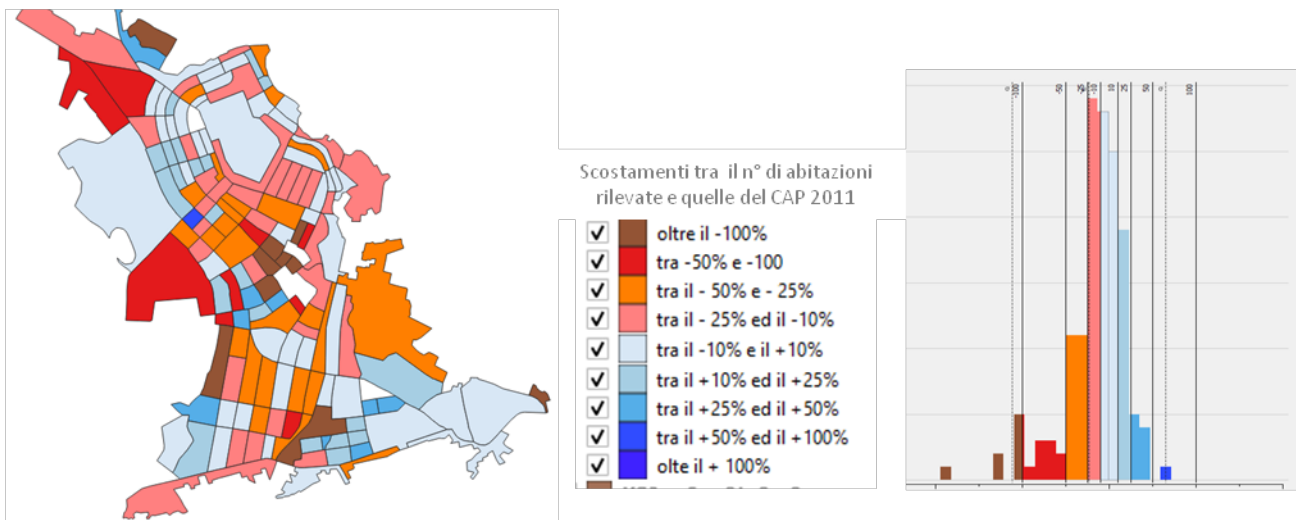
Scostamenti tra il n° di abitazioni rilevate e quelle del CAP 2011

oltre il -100%
tra -50% e -100
tra il - 50% e - 25%
tra il - 25% ed il -10%
tra il -10% e il +10%
tra il +10% ed il +25%
tra il +25% ed il +50%
tra il +50% ed il +100%
olte il + 100%

-100 -50 -25 -10 10 25 50 100